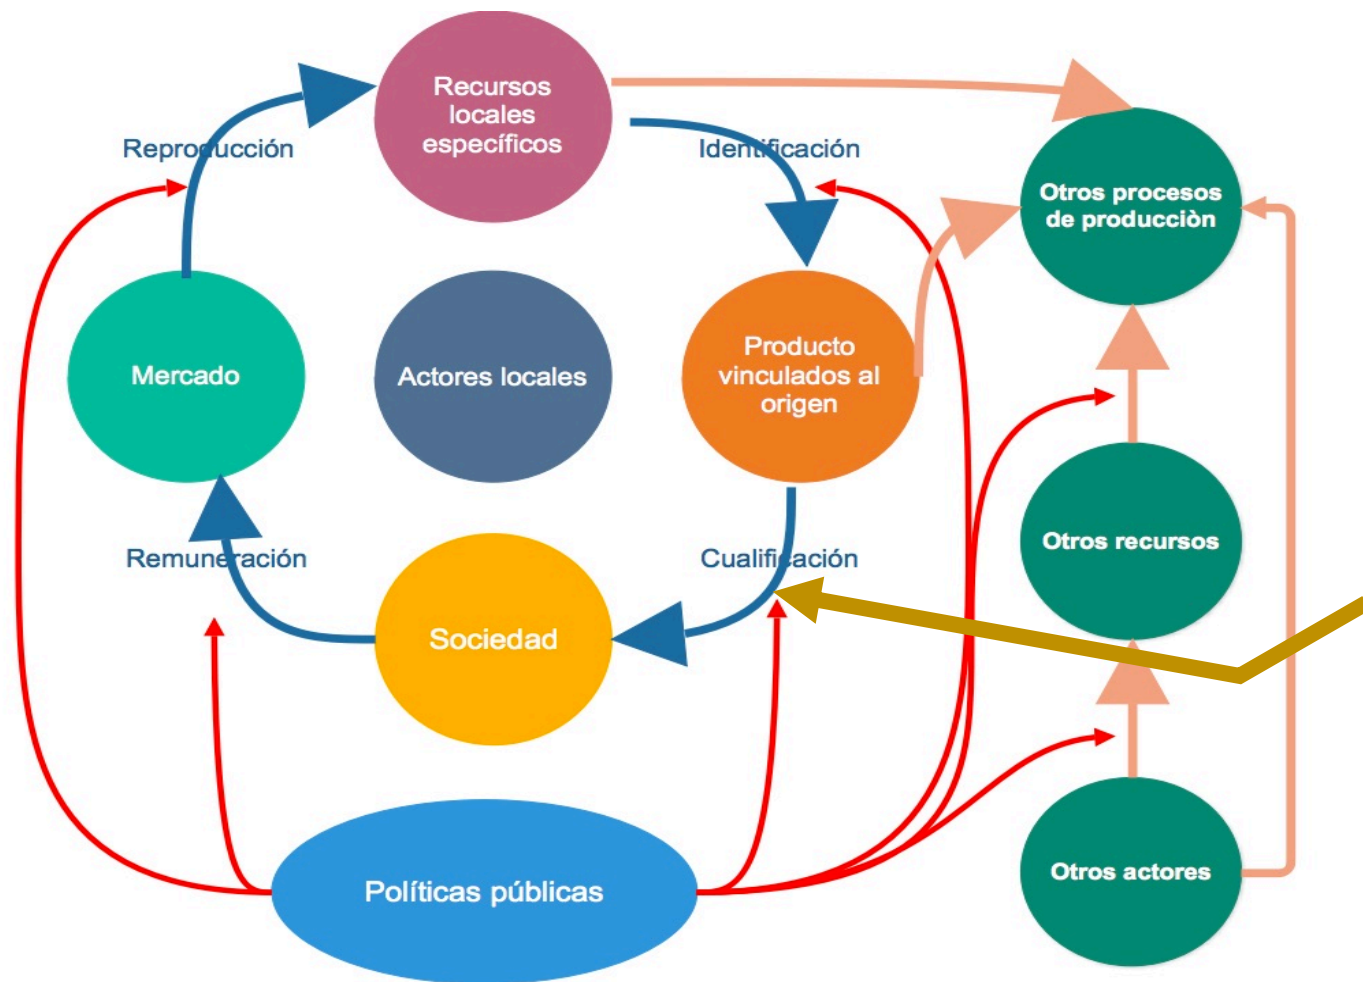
Recursos locales específicos

Reproducción

Identificación

Otros procesos de producciòn

Mercado

Actores locales

Producto vinculados al origen

Otros recursos

Remuneración

Cualificación

Sociedad

Políticas públicas

Otros actores